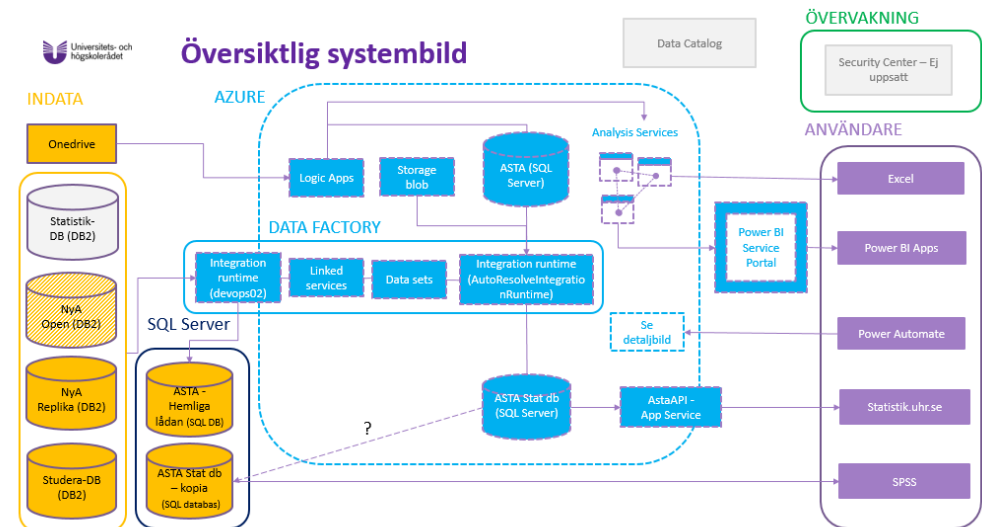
Universitets- och högskolerådet

Översiktlig systembild

Data Catalog

ÖVERVAKNING

Security Center – Ej uppsatt

INDATA

AZURE

ANVÄNDARE

Onedrive

Logic Apps

Storage blob

ASTA (SQL Server)

Analysis Services

Excel

Statistik-DB (DB2)

NyA Open (DB2)

NyA Replika (DB2)

Studera-DB (DB2)

DATA FACTORY

Integration runtime (devops02)

Linked services

Data sets

Integration runtime (AutoResolveIntegrationRuntime)

Power BI Service Portal

Power BI Apps

SQL Server

ASTA - Hemliga lådan (SQL DB)

ASTA Stat db – kopia (SQL databas)

Se detaljbild

Power Automate

ASTA Stat db (SQL Server)

AstaAPI - App Service

Statistik.uhr.se

?

SPSS